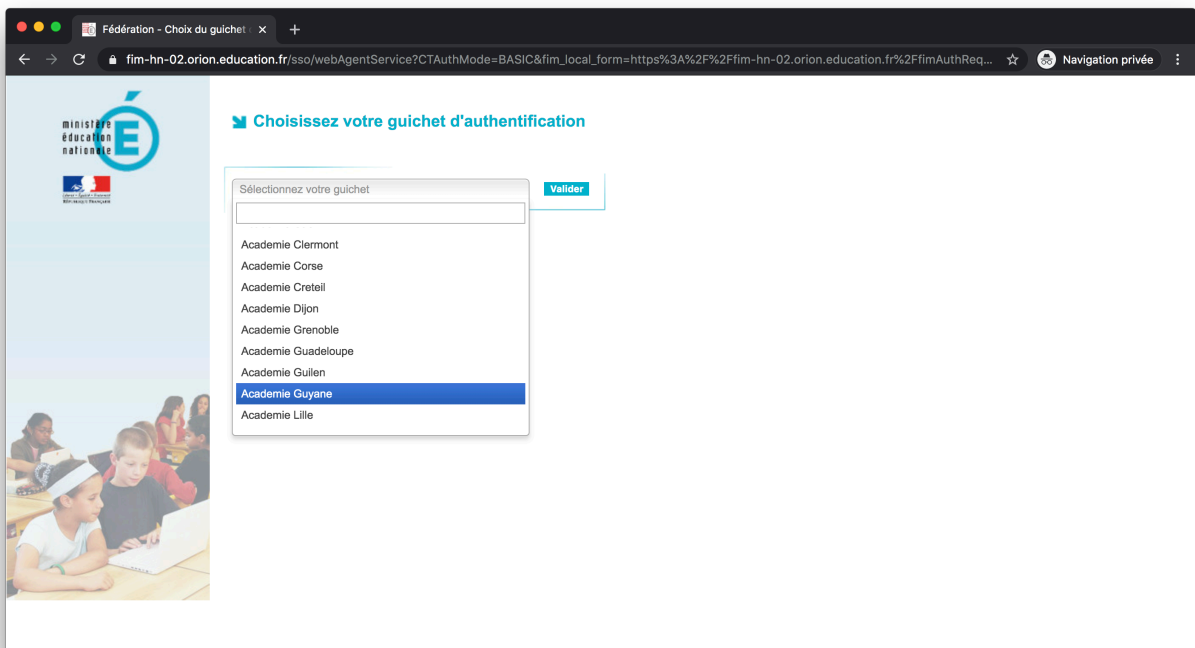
Fédération - Choix du guichet

fim-hn-02.orion.education.fr/sso/webAgentService?CTAuthMode=BASIC&fim_local_form=https%3A%2F%2Ffim-hn-02.orion.education.fr%2FfimAuthReq...

Navigation privée

ministère éducation nationale

Liberté • Égalité • Fraternité
RÉPUBLIQUE FRANÇAISE

Choisissez votre guichet d'authentification

Sélectionnez votre guichet

Valider

Academie Clermont
Academie Corse
Academie Creteil
Academie Dijon
Academie Grenoble
Academie Guadeloupe
Academie Guilen
Academie Guyane
Academie Lille